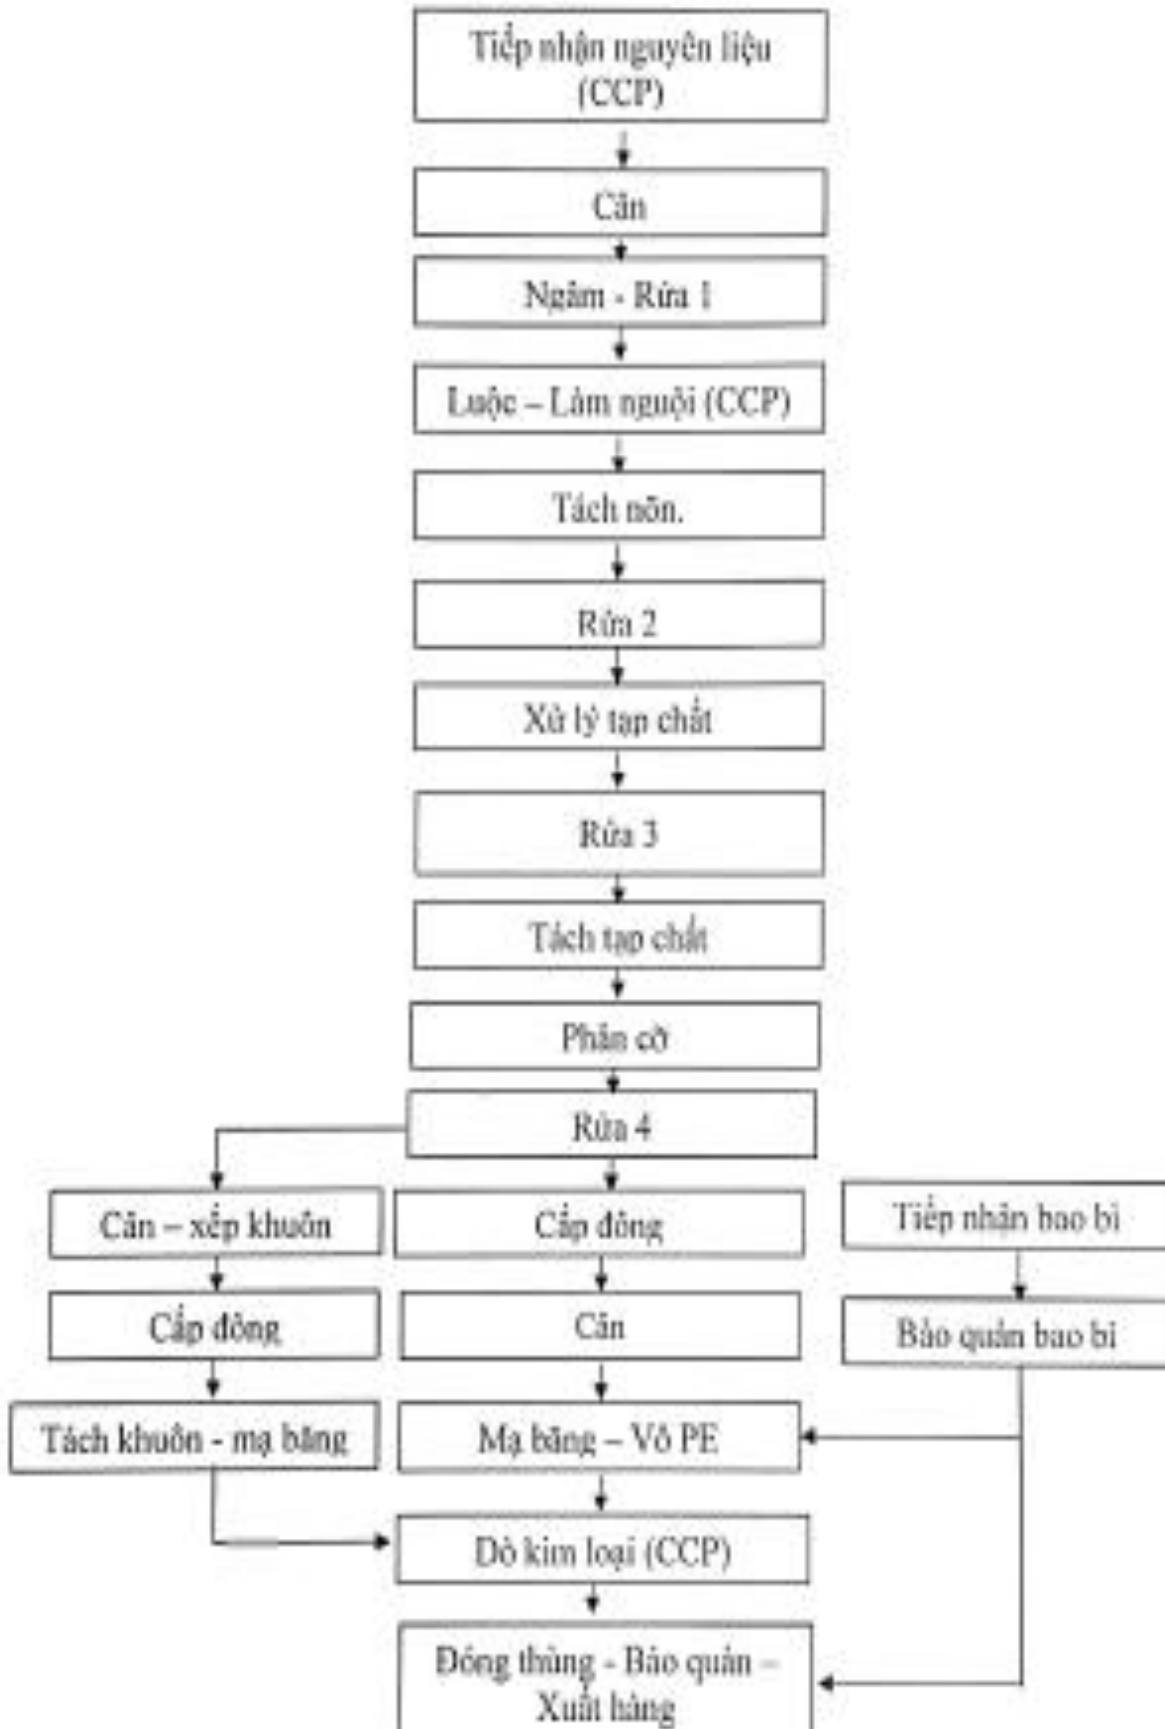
Tiếp nhận nguyên liệu (CCP)

Cân

Ngâm - Rửa 1

Luộc – Làm nguội (CCP)

Tách nõn.

Rửa 2

Xử lý tạp chất

Rửa 3

Tách tạp chất

Phân cỡ

Rửa 4

Cân – xếp khuôn

Cấp đông

Tách khuôn - mạ băng

Cấp đông

Cân

Mạ băng – Vô PE

Tiếp nhận bao bì

Bảo quản bao bì

Dò kim loại (CCP)

Đóng thùng - Bảo quản – Xuất hàng